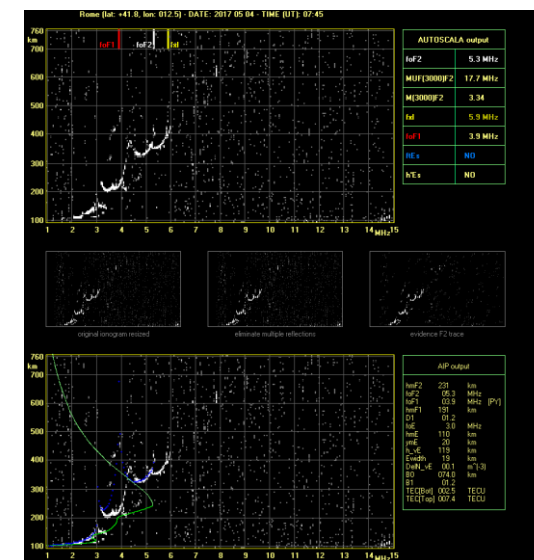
Rome (lat: +41.8, lon: 012.5) - DATE: 2017 05 04 - TIME (UT): 07:45

760 km 700 600 500 400 300 200 100

foF1 foF2 fxI

1 2 3 4 5 6 7 8 9 10 11 12 13 14 MHz 15

AUTOSCALA output

| | |
|---|---|
| foF2 | 5.3 MHz |
| MUF(3000)F2 | 17.7 MHz |
| M(3000)F2 | 3.34 |
| fxI | 5.9 MHz |
| foF1 | 3.9 MHz |
| fEs | NO |
| h'Es | NO |

original ionogram resized

eliminate multiple reflections

evidence F2 trace

760 km 700 600 500 400 300 200 100

1 2 3 4 5 6 7 8 9 10 11 12 13 14 MHz 15

AIP output

| | | |
|---|---|---|
| hmF2 | 231 | km |
| foF2 | 05.3 | MHz |
| foF1 | 03.9 | MHz [PY] |
| hmF1 | 191 | km |
| D1 | 01.2 | |
| foE | 3.0 | MHz |
| hmE | 110 | km |
| ymE | 20 | km |
| h_vE | 119 | km |
| Ewidth | 19 | km |
| DeIN_vE | 00.1 | $m^{-3}$[-3] |
| B0 | 074.0 | km |
| B1 | 01.2 | |
| TEC[Bot] | 002.5 | TECU |
| TEC[Top] | 007.4 | TECU |